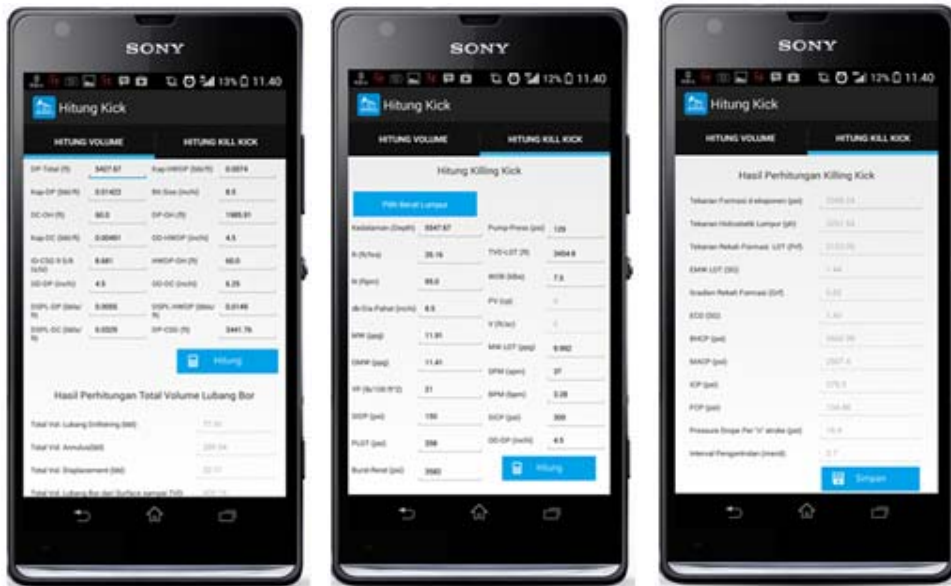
SONY

13% 11.40

Hitung Kick

HITUNG VOLUME HITUNG KILL KICK

DP Total (ft) 5427.67 Kap HWDP (bbl/ft) 0.0074

Kap DP (bbl/ft) 0.01422 Bit Size (inch) 8.5

DC-OH (ft) 90.0 DP-OH (ft) 1985.01

Kap DC (bbl/ft) 0.00461 OD HWDP (inch) 4.5

ID CSG 9 5/8 (inch) 8.681 HWDP-OH (ft) 60.0

OD DP (inch) 4.5 OD DC (inch) 6.25

DSPL DP (bbl/ft) 0.0055 DSPL HWDP (bbl/ft) 0.0146

DSPL DC (bbl/ft) 0.0229 DP-CSG (ft) 3441.76

Hitung

Hasil Perhitungan Total Volume Lubang Bor

Total Vol. Lubang Enlibering (bbl) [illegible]

Total Vol. Annulus(bbl) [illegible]

Total Vol. Displacement (bbl) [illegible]

Total Vol. Lubang Bor dari Surface sampai TVD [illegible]

SONY

12% 11.40

Hitung Kick

HITUNG VOLUME HITUNG KILL KICK

Hitung Killing Kick

Pilih Berat Lumpur

Kedalaman (Depth) 5547.67 Pump Press (psi) 120

R (ft/hrs) 25.16 TVD LOT (ft) 3464.6

N (Rpm) 95.0 WOB (klbs) 7.5

db Dia Pahat (inch) 8.5 PV (cp) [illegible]

MW (ppg) 11.91 V (ft/sec) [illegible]

OMW (ppg) 11.41 MW LOT (ppg) 9.982

YP (lb/100 ft^2) 21 SPM (spm) 37

SICP (psi) 150 BPM (bpm) 3.28

PLOT (psi) 398 SICP (psi) 300

Burst Resist (psi) 3560 OD DP (inch) 4.5

Hitung

SONY

12% 11.40

Hitung Kick

HITUNG VOLUME HITUNG KILL KICK

Hasil Perhitungan Killing Kick

Tekanan Formasi d-eksponen (psi) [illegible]

Tekanan Hidrostatik Lumpur (psi) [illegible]

Tekanan Rekah Formasi LOT (Pif) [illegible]

EMW LOT (SG) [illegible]

Gradien Rekah Formasi (Gf) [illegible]

ECD (SG) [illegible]

BHCP (psi) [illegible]

MASCP (psi) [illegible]

ICP (psi) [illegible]

FCP (psi) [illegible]

Pressure Drope Per "n" stroke (psi) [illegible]

Interval Pengembalian (menit) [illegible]

Simpan